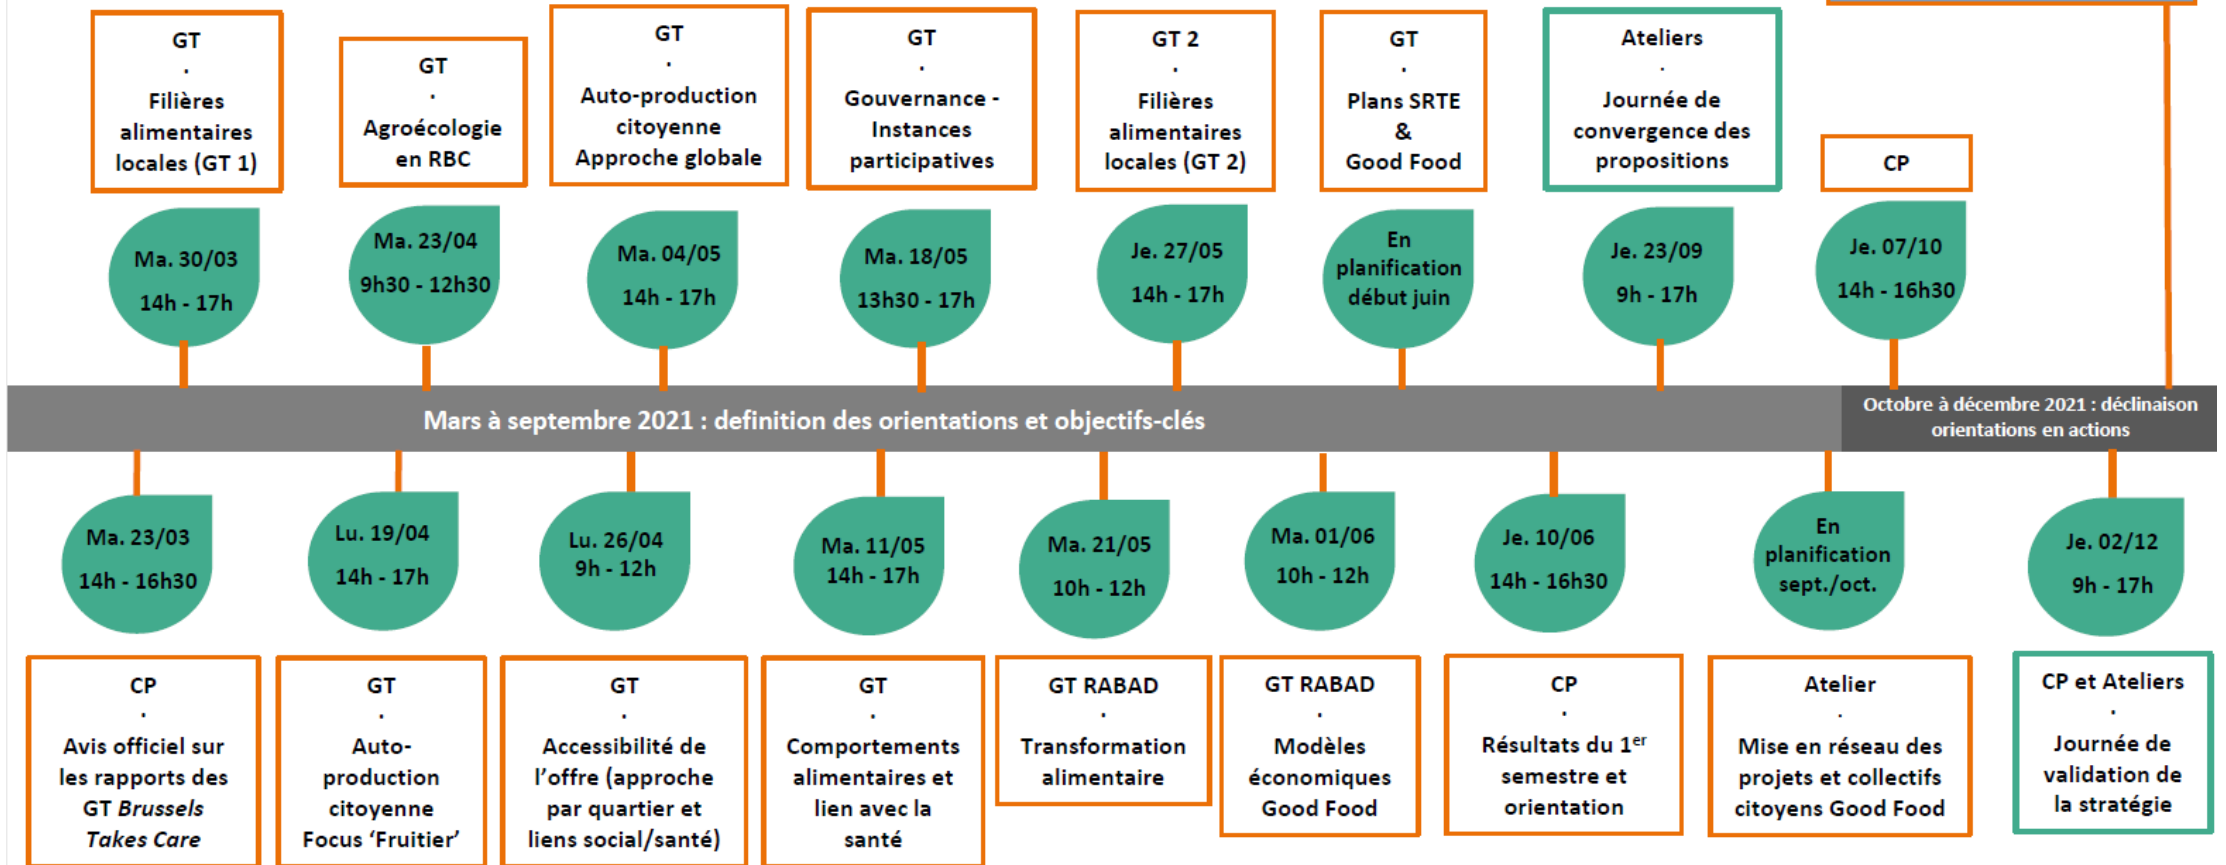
GT
.
Filières alimentaires locales (GT 1)

GT
.
Agroécologie en RBC

GT
.
Auto-production citoyenne Approche globale

GT
.
Gouvernance - Instances participatives

GT 2
.
Filières alimentaires locales (GT 2)

GT
.
Plans SRTE & Good Food

Ateliers
.
Journée de convergence des propositions

CP

Ma. 30/03 14h - 17h

Ma. 23/04 9h30 - 12h30

Ma. 04/05 14h - 17h

Ma. 18/05 13h30 - 17h

Je. 27/05 14h - 17h

En planification début juin

Je. 23/09 9h - 17h

Je. 07/10 14h - 16h30

Mars à septembre 2021 : definition des orientations et objectifs-clés

Octobre à décembre 2021 : déclinaison orientations en actions

Ma. 23/03 14h - 16h30

Lu. 19/04 14h - 17h

Lu. 26/04 9h - 12h

Ma. 11/05 14h - 17h

Ma. 21/05 10h - 12h

Ma. 01/06 10h - 12h

Je. 10/06 14h - 16h30

En planification sept./oct.

Je. 02/12 9h - 17h

CP
.
Avis officiel sur les rapports des GT *Brussels Takes Care*

GT
.
Auto-production citoyenne Focus 'Fruitier'

GT
.
Accessibilité de l'offre (approche par quartier et liens social/santé)

GT
.
Comportements alimentaires et lien avec la santé

GT RABAD
.
Transformation alimentaire

GT RABAD
.
Modèles économiques Good Food

CP
.
Résultats du 1$^{er}$ semestre et orientation

Atelier
.
Mise en réseau des projets et collectifs citoyens Good Food

CP et Ateliers
.
Journée de validation de la stratégie